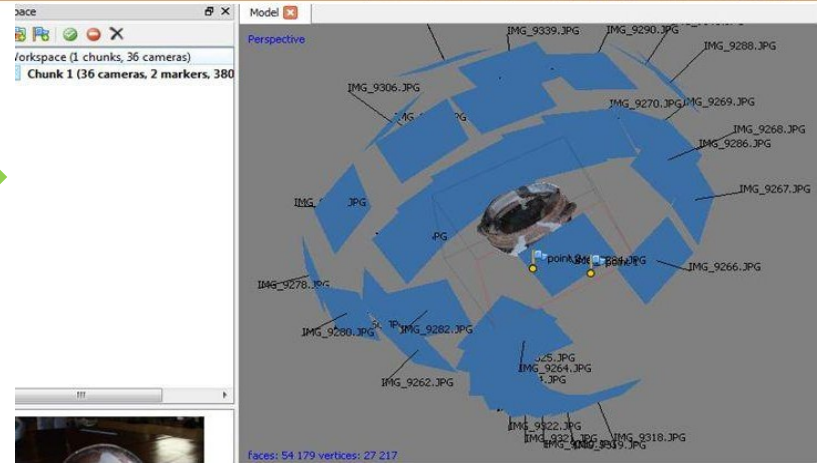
pace
Workspace (1 chunks, 36 cameras)
Chunk 1 (36 cameras, 2 markers, 380

Model
Perspective
IMG_9339.JPG
IMG_9290.JPG
IMG_9288.JPG
IMG_9306.JPG
IMG_9270.JPG
IMG_9269.JPG
IMG_9268.JPG
IMG_9286.JPG
IMG_9267.JPG
IMG_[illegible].JPG
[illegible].JPG
point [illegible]
IMG_9266.JPG
IMG_9278.JPG
IMG_9280.JPG
IMG_9282.JPG
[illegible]25.JPG
IMG_9264.JPG
IMG_9262.JPG
IMG_9322.JPG
IMG_9321.JPG
IMG_9318.JPG
faces: 54 179 vertices: 27 217